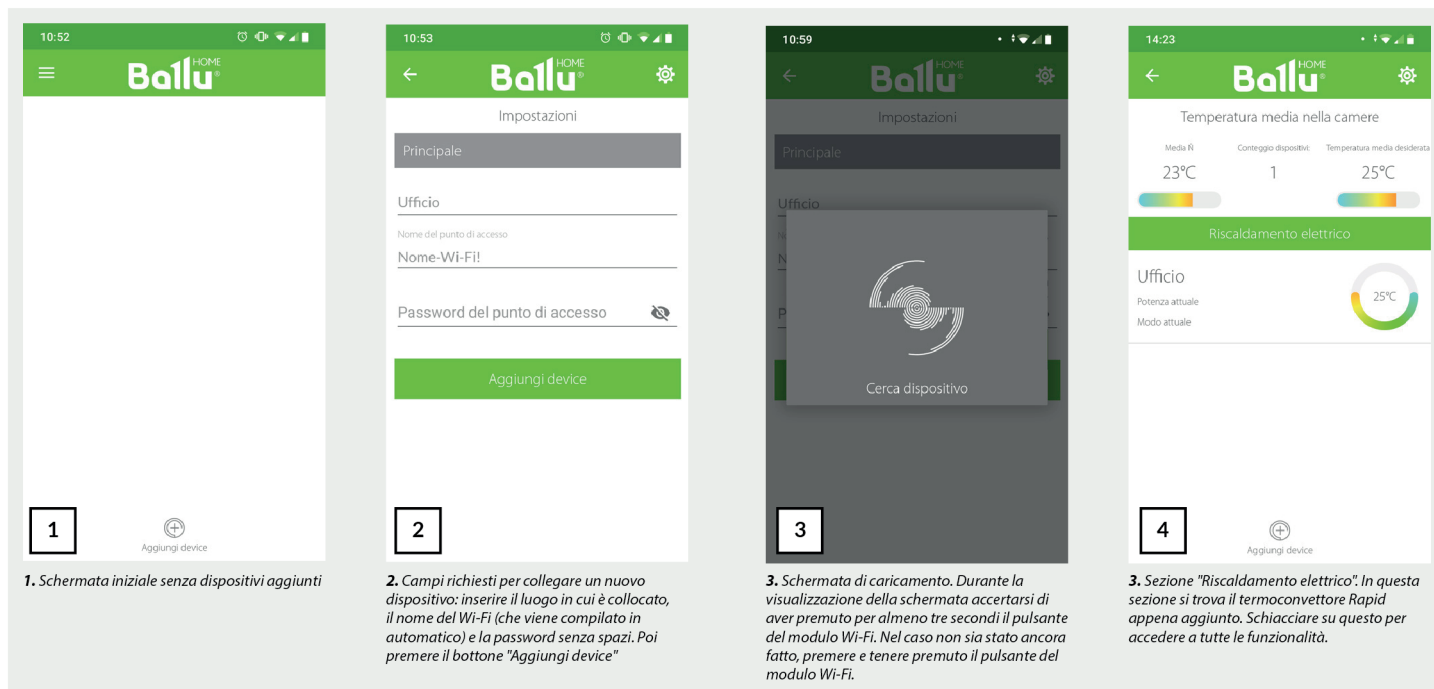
10:52

Ballu HOME

1

Aggiungi device

1. Schermata iniziale senza dispositivi aggiunti

10:53

Ballu HOME

Impostazioni

Principale

Ufficio

Nome del punto di accesso

Nome-Wi-Fi!

Password del punto di accesso

Aggiungi device

2

2. Campi richiesti per collegare un nuovo dispositivo: inserire il luogo in cui è collocato, il nome del Wi-Fi (che viene compilato in automatico) e la password senza spazi. Poi premere il bottone "Aggiungi device"

10:59

Ballu HOME

Impostazioni

Principale

Ufficio

N

P

Cerca dispositivo

3

3. Schermata di caricamento. Durante la visualizzazione della schermata accertarsi di aver premuto per almeno tre secondi il pulsante del modulo Wi-Fi. Nel caso non sia stato ancora fatto, premere e tenere premuto il pulsante del modulo Wi-Fi.

14:23

Ballu HOME

Temperatura media nella camere

Media Ñ

23°C

Conteggio dispositivi

1

Temperatura media desiderata

25°C

Riscaldamento elettrico

Ufficio

Potenza attuale

Modo attuale

25°C

4

Aggiungi device

3. Sezione "Riscaldamento elettrico". In questa sezione si trova il termoconvettore Rapid appena aggiunto. Schiacciare su questo per accedere a tutte le funzionalità.